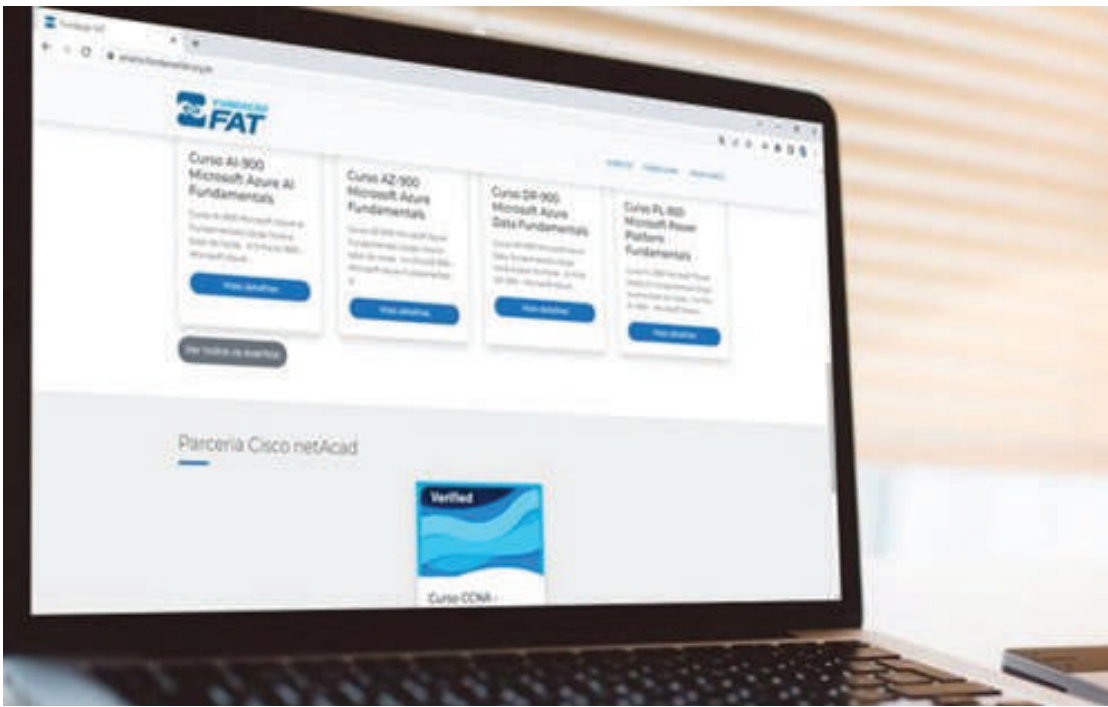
Fundação FAT

FAT

Curso AI-900 Microsoft Azure AI Fundamentals

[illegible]

Mais detalhes

Curso AZ-900 Microsoft Azure Fundamentals

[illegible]

Mais detalhes

Curso DP-900 Microsoft Azure Data Fundamentals

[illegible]

Mais detalhes

Curso PL-900 Microsoft Power Platform Fundamentals

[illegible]

Mais detalhes

Ver todos os eventos

Parceria Cisco netAcad

Verified

Curso CCNA -